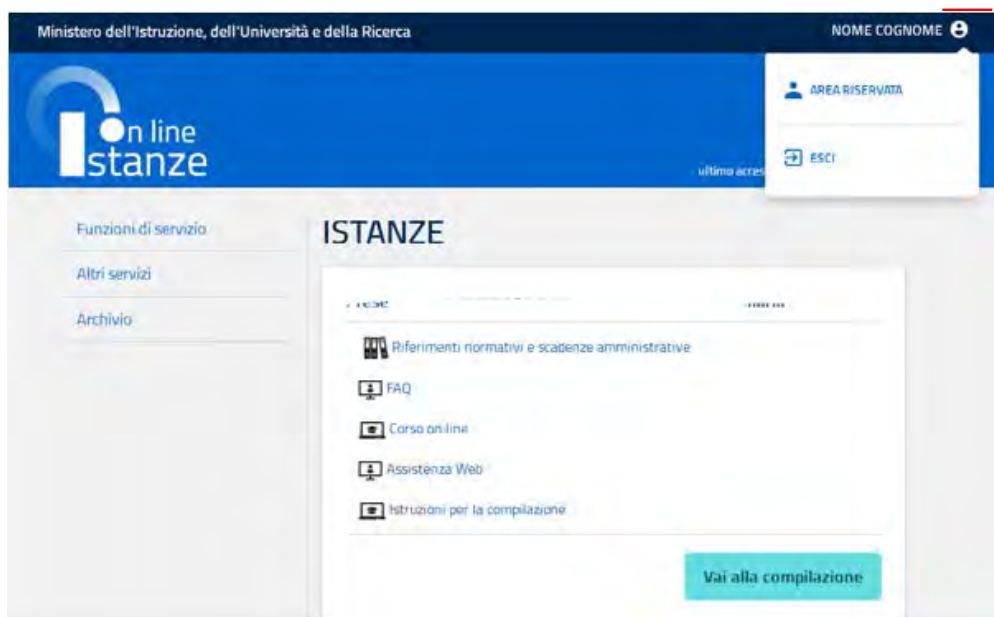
Ministero dell'Istruzione, dell'Università e della Ricerca

NOME COGNOME

On line
Istanze

AREA RISERVATA

ESCI

ultimo acces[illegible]

Funzioni di servizio

Altri servizi

Archivio

ISTANZE

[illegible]

Riferimenti normativi e scadenze amministrative

FAQ

Corso on line

Assistenza Web

Istruzioni per la compilazione

Vai alla compilazione